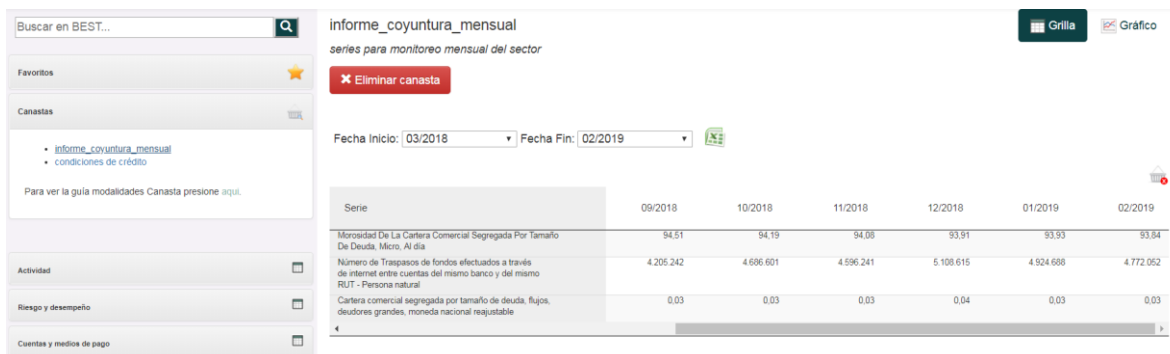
Buscar en BEST...

Favoritos

Canastas

- informe_coyuntura_mensual
- condiciones de crédito

Para ver la guía modalidades Canasta presione aquí.

Actividad

Riesgo y desempeño

Cuentas y medios de pago

informe_coyuntura_mensual

series para monitoreo mensual del sector

✖ Eliminar canasta

Grilla

Gráfico

Fecha Inicio: 03/2018 Fecha Fin: 02/2019

| Serie | 09/2018 | 10/2018 | 11/2018 | 12/2018 | 01/2019 | 02/2019 |
|---|---|---|---|---|---|---|
| Morosidad De La Cartera Comercial Segregada Por Tamaño De Deuda, Micro, Al día | 94,51 | 94,19 | 94,08 | 93,91 | 93,93 | 93,84 |
| Número de Traspasos de fondos efectuados a través de internet entre cuentas del mismo banco y del mismo RUT - Persona natural | 4.205.242 | 4.686.601 | 4.596.241 | 5.108.615 | 4.924.688 | 4.772.052 |
| Cartera comercial segregada por tamaño de deuda, flujos, deudores grandes, moneda nacional reajustable | 0,03 | 0,03 | 0,03 | 0,04 | 0,03 | 0,03 |